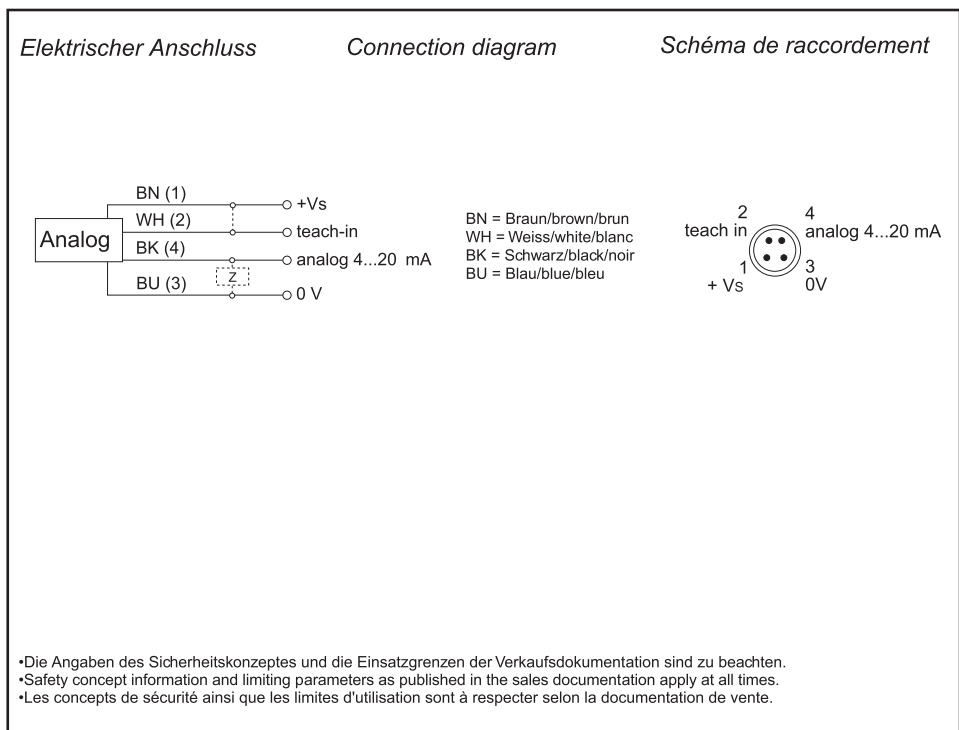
Elektrischer Anschluss

Connection diagram

Schéma de raccordement

Analog
BN (1)
WH (2)
BK (4)
BU (3)
Z
+Vs
teach-in
analog 4...20 mA
0 V

BN = Braun/brown/brun
WH = Weiss/white/blanc
BK = Schwarz/black/noir
BU = Blau/blue/bleu

2
teach in
4
analog 4...20 mA
1
+ Vs
3
0V

•Die Angaben des Sicherheitskonzeptes und die Einsatzgrenzen der Verkaufsdokumentation sind zu beachten.
•Safety concept information and limiting parameters as published in the sales documentation apply at all times.
•Les concepts de sécurité ainsi que les limites d'utilisation sont à respecter selon la documentation de vente.